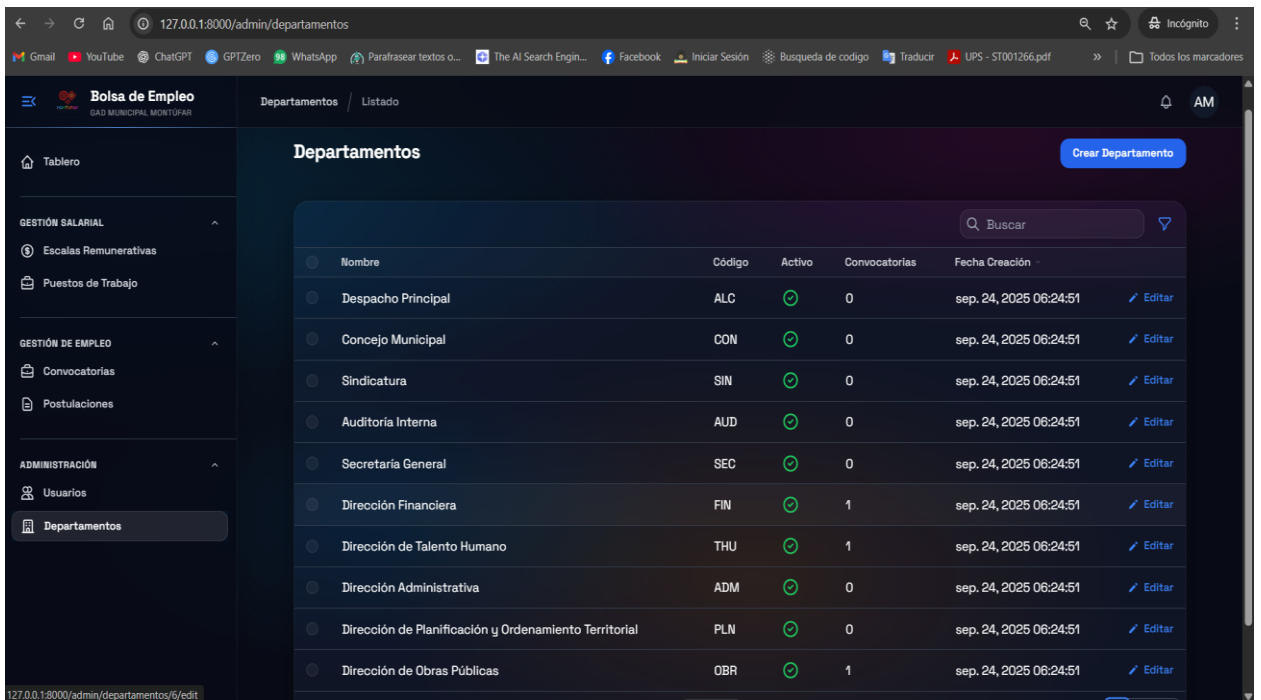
127.0.0.1:8000/admin/departamentos

Incógnito

Gmail YouTube ChatGPT GPTZero WhatsApp Parafrasear textos o... The AI Search Engin... Facebook Iniciar Sesión Busqueda de codigo Traducir UPS - ST001266.pdf » Todos los marcadores

Bolsa de Empleo
GAD MUNICIPAL MONTÚFAR

Departamentos / Listado

AM

Tablero

GESTIÓN SALARIAL
Escalas Remunerativas
Puestos de Trabajo

GESTIÓN DE EMPLEO
Convocatorias
Postulaciones

ADMINISTRACIÓN
Usuarios
Departamentos

Departamentos

Crear Departamento

Buscar

| Nombre | Código | Activo | Convocatorias | Fecha Creación | |
|---|---|---|---|---|---|
| Despacho Principal | ALC | | 0 | sep. 24, 2025 06:24:51 | Editar |
| Concejo Municipal | CON | | 0 | sep. 24, 2025 06:24:51 | Editar |
| Sindicatura | SIN | | 0 | sep. 24, 2025 06:24:51 | Editar |
| Auditoria Interna | AUD | | 0 | sep. 24, 2025 06:24:51 | Editar |
| Secretaria General | SEC | | 0 | sep. 24, 2025 06:24:51 | Editar |
| Dirección Financiera | FIN | | 1 | sep. 24, 2025 06:24:51 | Editar |
| Dirección de Talento Humano | THU | | 1 | sep. 24, 2025 06:24:51 | Editar |
| Dirección Administrativa | ADM | | 0 | sep. 24, 2025 06:24:51 | Editar |
| Dirección de Planificación y Ordenamiento Territorial | PLN | | 0 | sep. 24, 2025 06:24:51 | Editar |
| Dirección de Obras Públicas | OBR | | 1 | sep. 24, 2025 06:24:51 | Editar |

127.0.0.1:8000/admin/departamentos/6/edit